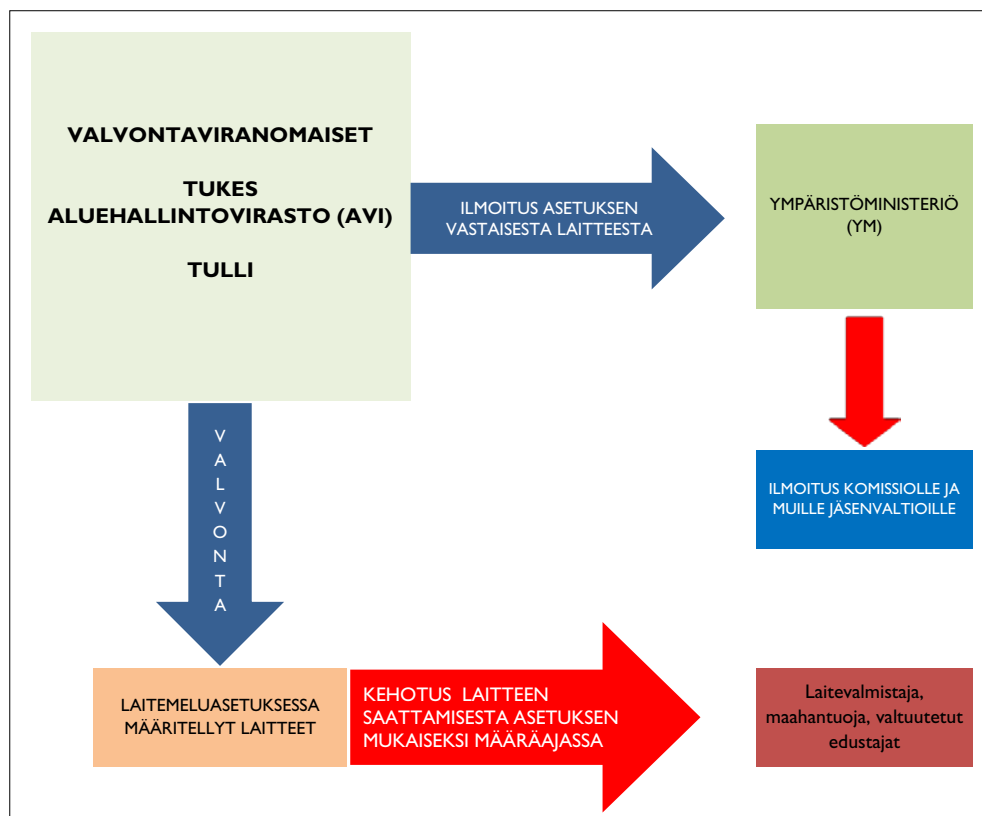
VALVONTAVIRANOMAISET

TUKES
ALUEHALLINTOVIRASTO (AVI)

TULLI

ILMOITUS ASETUKSEN VASTAISESTA LAITTEESTA

YMPÄRISTÖMINISTERIÖ (YM)

ILMOITUS KOMISSIOLLE JA MUILLE JÄSENVALTIOILLE

VALVONTA

LAITEMELUASETUKSESSA MÄÄRITELLYT LAITTEET

KEHOTUS LAITTEEN SAATTAMISESTA ASETUKSEN MUKAISEKSI MÄÄRÄAJASSA

Laitevalmistaja, maahantuoja, valtuutetut edustajat